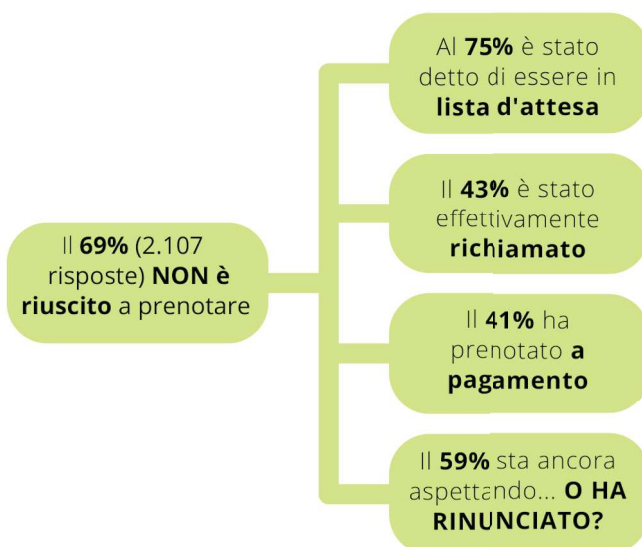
Il **69%** (2.107 risposte) **NON è riuscito** a prenotare

Al **75%** è stato detto di essere in **lista d'attesa**

Il **43%** è stato effettivamente **richiamato**

Il **41%** ha prenotato **a pagamento**

Il **59%** sta ancora aspettando... **O HA RINUNCIATO?**